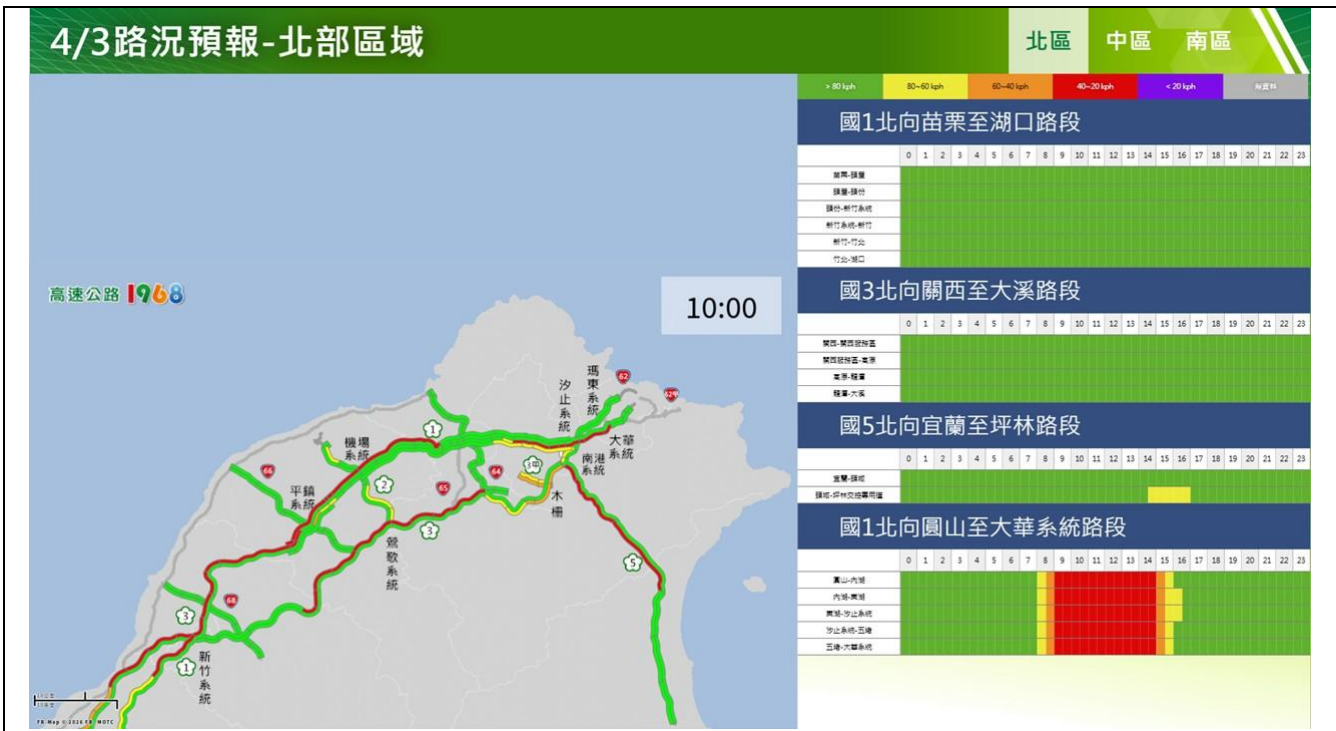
4/3路況預報-北部區域

北區 中區 南區

> 80 kph | 80~60 kph | 60~40 kph | 40~20 kph | < 20 kph | 無資料

國1北向苗栗至湖口路段

| | 0 | 1 | 2 | 3 | 4 | 5 | 6 | 7 | 8 | 9 | 10 | 11 | 12 | 13 | 14 | 15 | 16 | 17 | 18 | 19 | 20 | 21 | 22 | 23 |
|---|---|---|---|---|---|---|---|---|---|---|---|---|---|---|---|---|---|---|---|---|---|---|---|---|
| 苗栗-頭屋 | | | | | | | | | | | | | | | | | | | | | | | | |
| 頭屋-頭份 | | | | | | | | | | | | | | | | | | | | | | | | |
| 頭份-新竹系統 | | | | | | | | | | | | | | | | | | | | | | | | |
| 新竹系統-新竹 | | | | | | | | | | | | | | | | | | | | | | | | |
| 新竹-竹北 | | | | | | | | | | | | | | | | | | | | | | | | |
| 竹北-湖口 | | | | | | | | | | | | | | | | | | | | | | | | |

國3北向關西至大溪路段

| | 0 | 1 | 2 | 3 | 4 | 5 | 6 | 7 | 8 | 9 | 10 | 11 | 12 | 13 | 14 | 15 | 16 | 17 | 18 | 19 | 20 | 21 | 22 | 23 |
|---|---|---|---|---|---|---|---|---|---|---|---|---|---|---|---|---|---|---|---|---|---|---|---|---|
| 關西-關西服務區 | | | | | | | | | | | | | | | | | | | | | | | | |
| 關西服務區-高原 | | | | | | | | | | | | | | | | | | | | | | | | |
| 高原-龍潭 | | | | | | | | | | | | | | | | | | | | | | | | |
| 龍潭-大溪 | | | | | | | | | | | | | | | | | | | | | | | | |

國5北向宜蘭至坪林路段

| | 0 | 1 | 2 | 3 | 4 | 5 | 6 | 7 | 8 | 9 | 10 | 11 | 12 | 13 | 14 | 15 | 16 | 17 | 18 | 19 | 20 | 21 | 22 | 23 |
|---|---|---|---|---|---|---|---|---|---|---|---|---|---|---|---|---|---|---|---|---|---|---|---|---|
| 宜蘭-頭城 | | | | | | | | | | | | | | | | | | | | | | | | |
| 頭城-坪林交控專用道 | | | | | | | | | | | | | | | | | | | | | | | | |

國1北向圓山至大華系統路段

| | 0 | 1 | 2 | 3 | 4 | 5 | 6 | 7 | 8 | 9 | 10 | 11 | 12 | 13 | 14 | 15 | 16 | 17 | 18 | 19 | 20 | 21 | 22 | 23 |
|---|---|---|---|---|---|---|---|---|---|---|---|---|---|---|---|---|---|---|---|---|---|---|---|---|
| 圓山-內湖 | | | | | | | | | | | | | | | | | | | | | | | | |
| 內湖-東湖 | | | | | | | | | | | | | | | | | | | | | | | | |
| 東湖-汐止系統 | | | | | | | | | | | | | | | | | | | | | | | | |
| 汐止系統-五堵 | | | | | | | | | | | | | | | | | | | | | | | | |
| 五堵-大華系統 | | | | | | | | | | | | | | | | | | | | | | | | |

高速公路 1968

10:00

瑪東系統 汐止系統 大華系統 南港系統 機場系統 平鎮系統 鶯歌系統 木柵 新竹系統

62 62甲 1 66 2 64 3甲 65 3 5 68 3 1

FB Map © 2026 FB MOTC